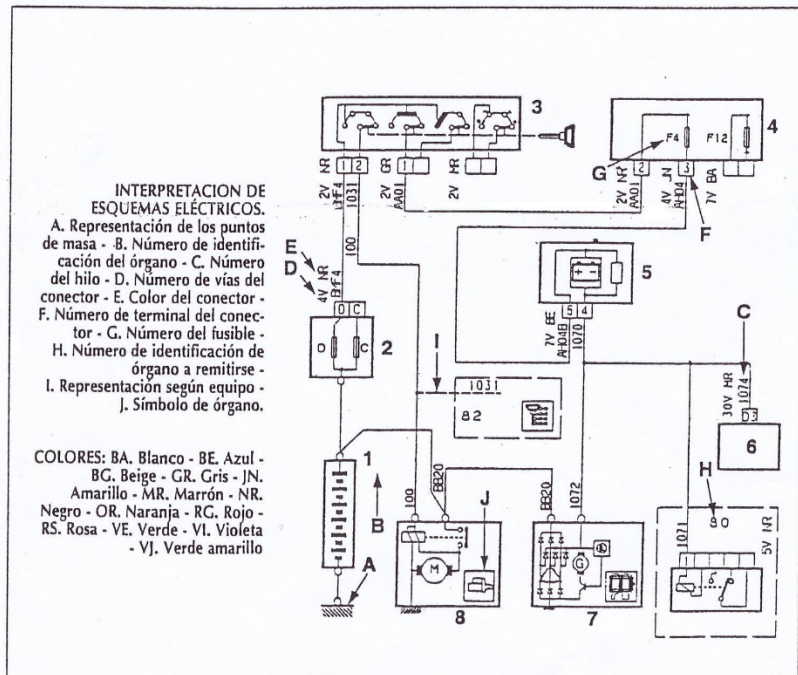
INTERPRETACION DE ESQUEMAS ELÉCTRICOS.
A. Representación de los puntos de masa - B. Número de identificación del órgano - C. Número del hilo - D. Número de vías del conector - E. Color del conector - F. Número de terminal del conector - G. Número del fusible - H. Número de identificación de órgano a remitirse - I. Representación según equipo - J. Símbolo de órgano.

COLORES: BA. Blanco - BE. Azul - BG. Beige - GR. Gris - JN. Amarillo - MR. Marrón - NR. Negro - OR. Naranja - RG. Rojo - RS. Rosa - VE. Verde - VI. Violeta - VJ. Verde amarillo

3
4
F4
F12
G
F
2V NR
1 2
1031
2V GR
1
AA01
2V MR
2V NR
AA01
2
4V JN
AH04
3
7V BA
E
D
4V NR
BF4
D C
D
C
2
100
I
5
7V BE
AH04B
5 4
1070
C
30V MR
1074
D3
1031
82
6
1
B
A
100
BB20
J
M
8
BB20
1072
G
7
H
80
1021
5V NR